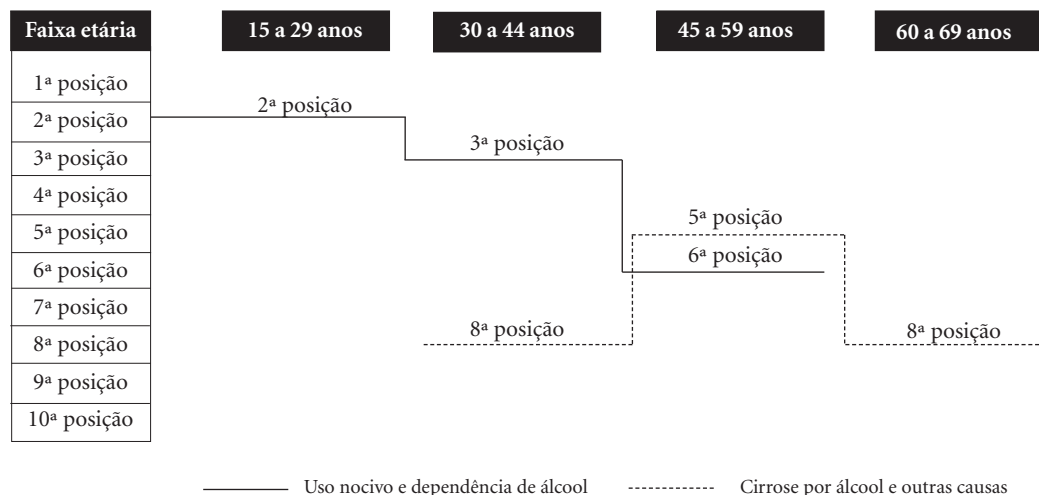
| Faixa etária | 15 a 29 anos | 30 a 44 anos | 45 a 59 anos | 60 a 69 anos |
|---|---|---|---|---|
| 1ª posição | | | | |
| 2ª posição | 2ª posição | | | |
| 3ª posição | | 3ª posição | | |
| 4ª posição | | | | |
| 5ª posição | | | 5ª posição | |
| 6ª posição | | | 6ª posição | |
| 7ª posição | | | | |
| 8ª posição | | 8ª posição | | 8ª posição |
| 9ª posição | | | | |
| 10ª posição | | | | |

Uso nocivo e dependência de álcool

Cirrose por álcool e outras causas